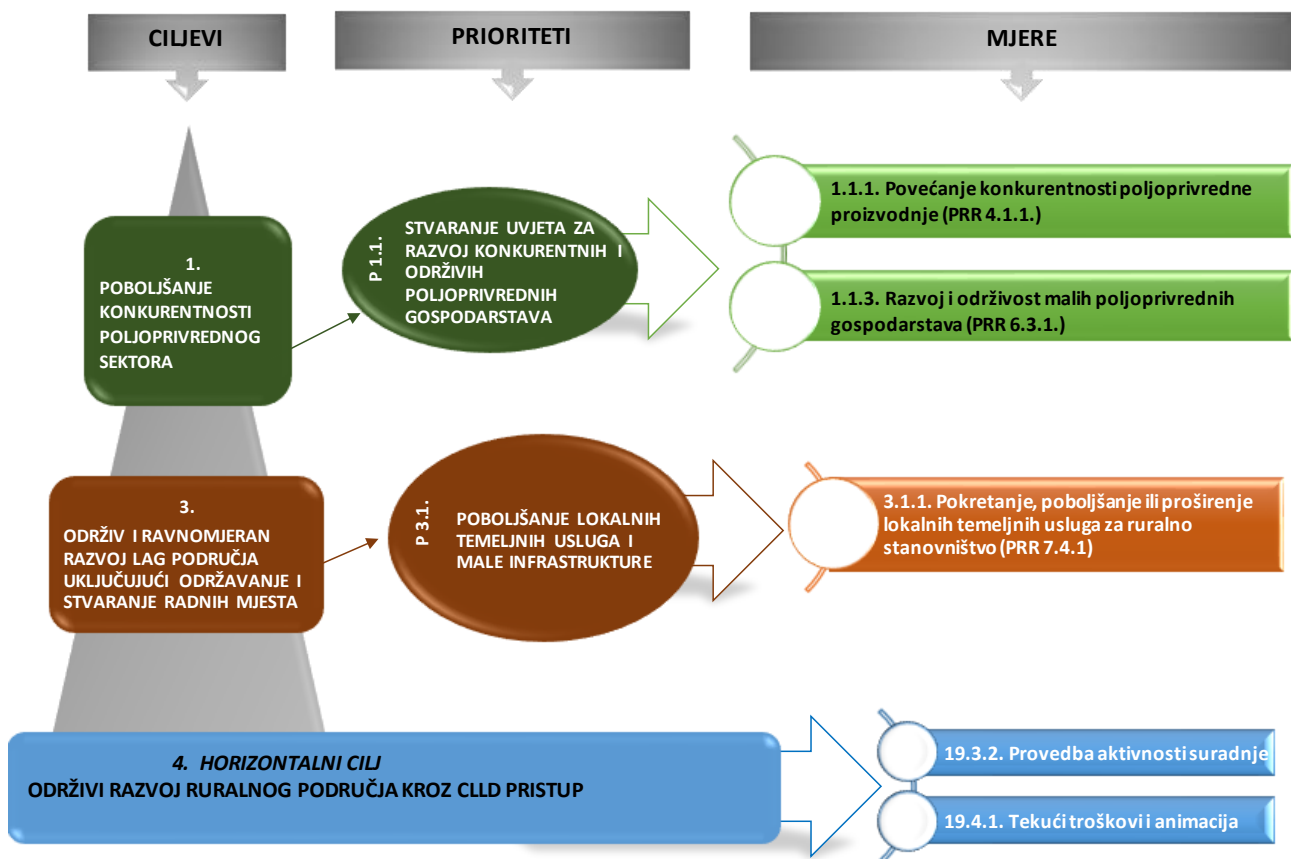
CILJEVI

PRIORITETI

MJERE

1.
POBOLJŠANJE KONKURENTNOSTI POLJOPRIVREDNOG SEKTORA

P 1.1.

STVARANJE UVJETA ZA RAZVOJ KONKURENTNIH I ODRŽIVIH POLJOPRIVREDNIH GOSPODARSTAVA

1.1.1. Povećanje konkurentnosti poljoprivredne proizvodnje (PRR 4.1.1.)

1.1.3. Razvoj i održivost malih poljoprivrednih gospodarstava (PRR 6.3.1.)

3.
ODRŽIV I RAVNOMJERAN RAZVOJ LAG PODRUČJA UKLJUČUJUĆI ODRŽAVANJE I STVARANJE RADNIH MJESTA

P 3.1.

POBOLJŠANJE LOKALNIH TEMELJNIH USLUGA I MALE INFRASTRUKTURE

3.1.1. Pokretanje, poboljšanje ili proširenje lokalnih temeljnih usluga za ruralno stanovništvo (PRR 7.4.1)

4. HORIZONTALNI CILJ
ODRŽIVI RAZVOJ RURALNOG PODRUČJA KROZ CLLD PRISTUP

19.3.2. Provedba aktivnosti suradnje

19.4.1. Tekući troškovi i animacija